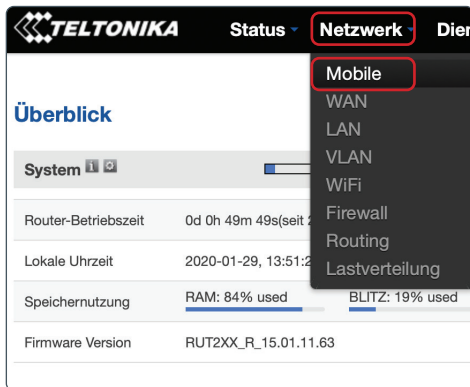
TELTONIKA Status Netzwerk Dier

Mobile
WAN
LAN
VLAN
WiFi
Firewall
Routing
Lastverteilung

Überblick

System

Router-Betriebszeit 0d 0h 49m 49s(seit 2

Lokale Uhrzeit 2020-01-29, 13:51:2

Speichernutzung RAM: 84% used BLITZ: 19% use

Firmware Version RUT2XX_R_15.01.11.63